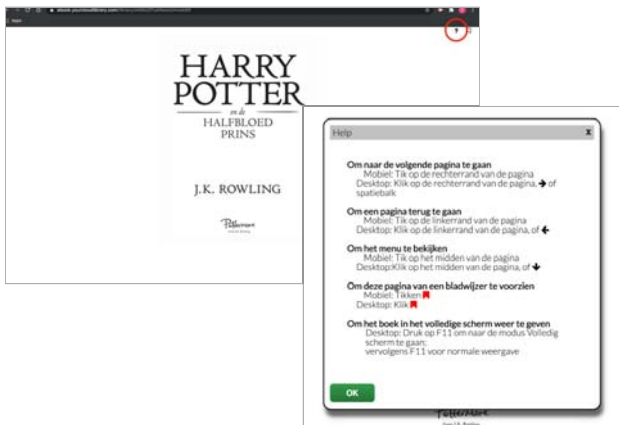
HARRY POTTER
en de
HALFBLOED PRINS

J.K. ROWLING

Pottermore

?

Help

x

Om naar de volgende pagina te gaan
Mobiel: Tik op de rechterrand van de pagina
Desktop: Klik op de rechterrand van de pagina, ➔ of spatiebalk

Om een pagina terug te gaan
Mobiel: Tik op de linkerrand van de pagina
Desktop: Klik op de linkerrand van de pagina, of ←

Om het menu te bekijken
Mobiel: Tik op het midden van de pagina
Desktop:Klik op het midden van de pagina, of ↓

Om deze pagina van een bladwijzer te voorzien
Mobiel: Tikken
Desktop: Klik

Om het boek in het volledige scherm weer te geven
Desktop: Druk op F11 om naar de modus Volledig scherm te gaan;
vervolgens F11 voor normale weergave

OK

Pottermore